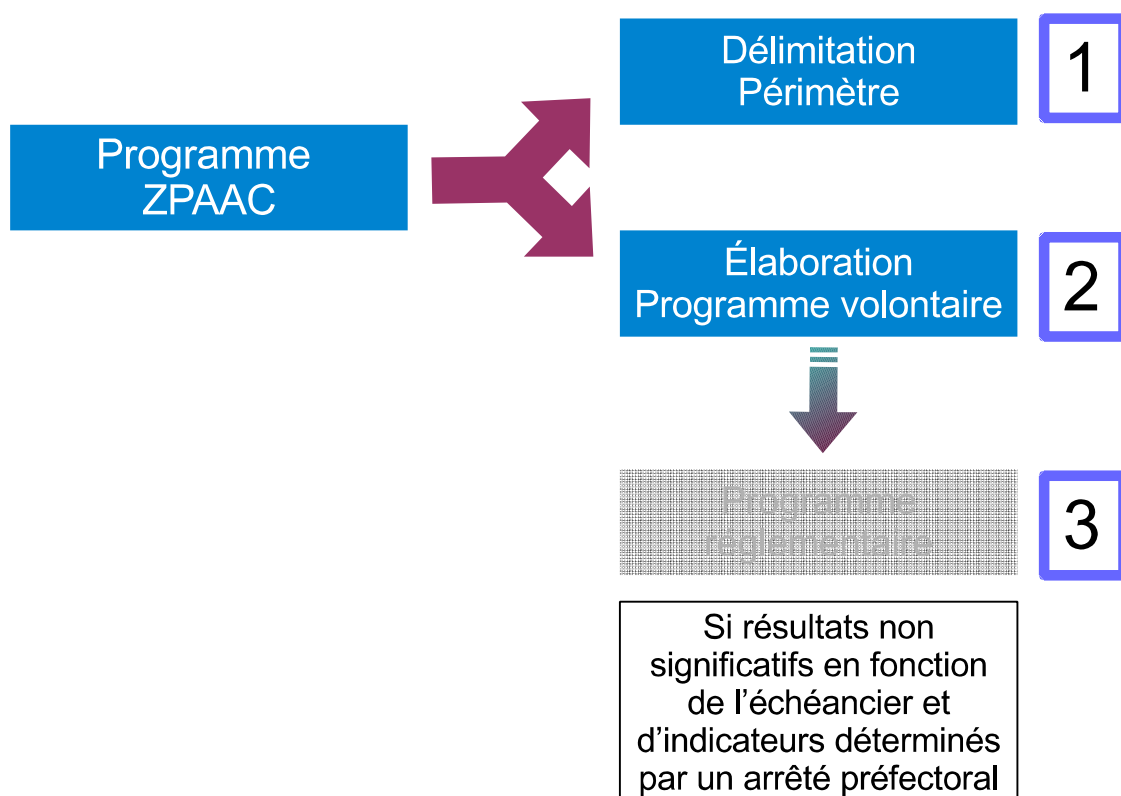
Programme ZPAAC

Délimitation Périmètre

1

Élaboration Programme volontaire

2

Programme réglementaire

3

Si résultats non significatifs en fonction de l'échéancier et d'indicateurs déterminés par un arrêté préfectoral